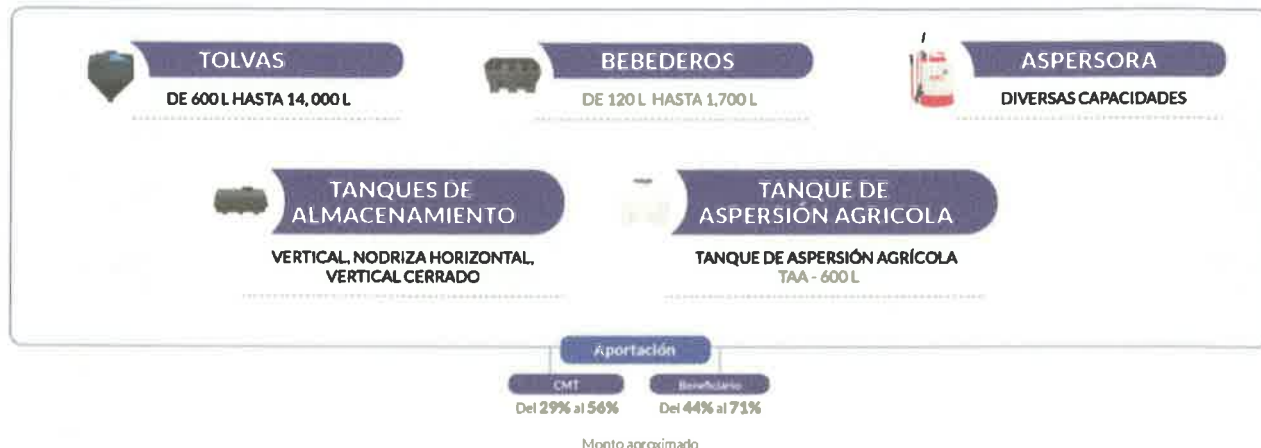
TOLVAS
DE 600 L HASTA 14,000 L

BEBEDEROS
DE 120 L HASTA 1,700 L

ASPERSORA
DIVERSAS CAPACIDADES

TANQUES DE ALMACENAMIENTO
VERTICAL, NODRIZA HORIZONTAL, VERTICAL CERRADO

TANQUE DE ASPERSIÓN AGRICOLA
TANQUE DE ASPERSIÓN AGRÍCOLA
TAA - 600 L

Aportación
CMT
Del 29% al 56%
Beneficiario
Del 44% al 71%

Monto aproximado